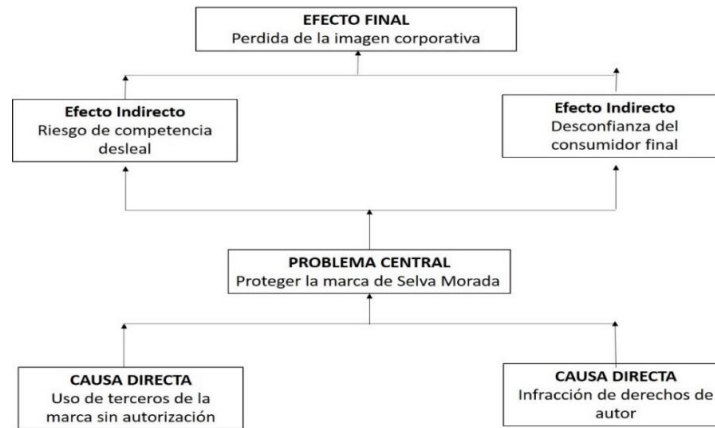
EFECTO FINAL
Perdida de la imagen corporativa

Efecto Indirecto
Riesgo de competencia desleal

Efecto Indirecto
Desconfianza del consumidor final

PROBLEMA CENTRAL
Proteger la marca de Selva Morada

CAUSA DIRECTA
Uso de terceros de la marca sin autorización

CAUSA DIRECTA
Infracción de derechos de autor